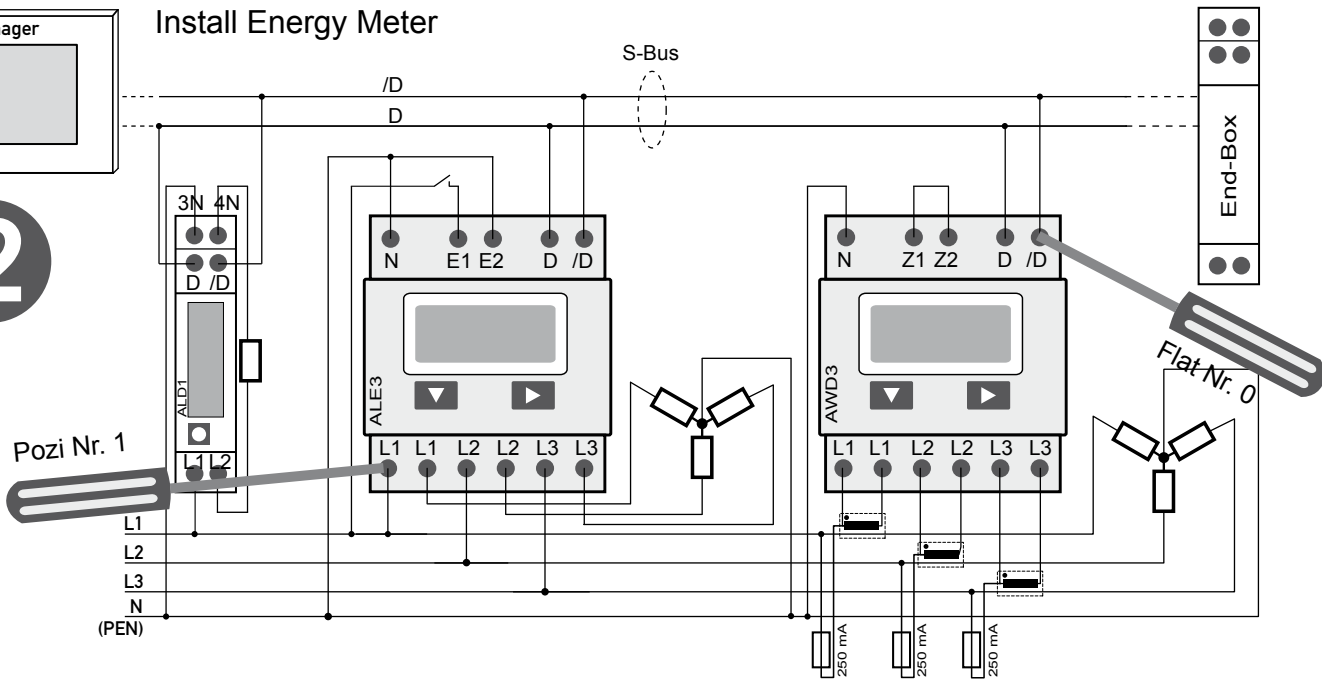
ager

Install Energy Meter

S-Bus

/D

D

End-Box

2

3N 4N

D /D

ALD1

L1 L2

N E1 E2 D /D

ALE3

L1 L1 L2 L2 L3 L3

N Z1 Z2 D /D

AWD3

L1 L1 L2 L2 L3 L3

Flat Nr. 0

Pozi Nr. 1

L1
L2
L3
N
(PEN)

250 mA
250 mA
250 mA